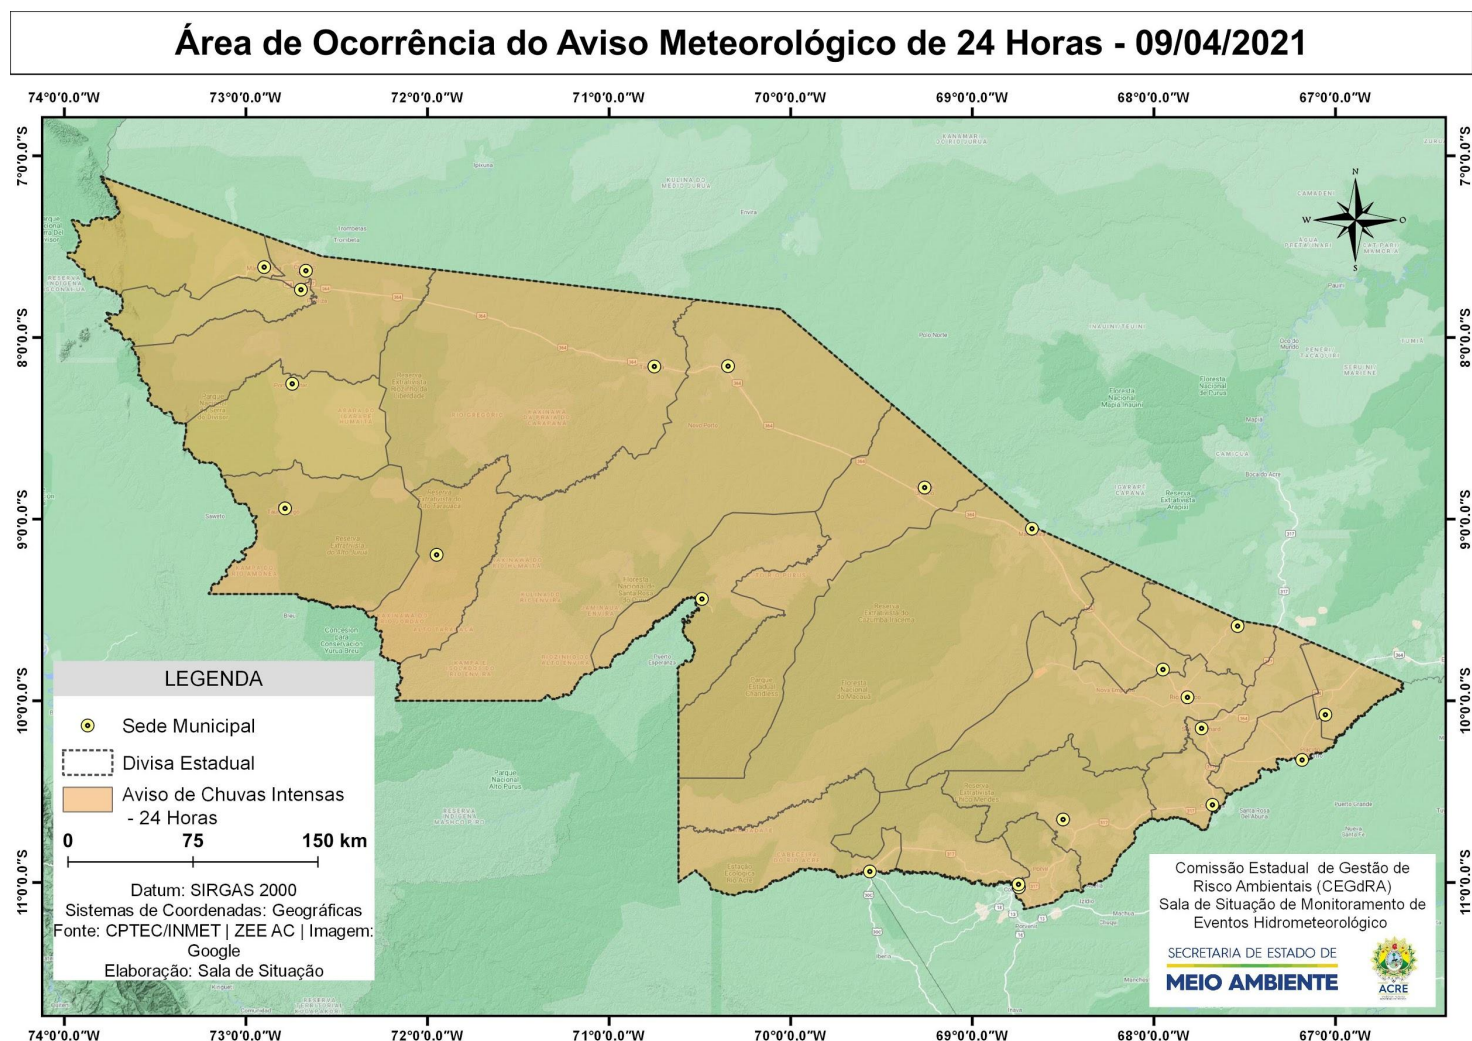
Área de Ocorrência do Aviso Meteorológico de 24 Horas - 09/04/2021

74°0'0.0"W 73°0'0.0"W 72°0'0.0"W 71°0'0.0"W 70°0'0.0"W 69°0'0.0"W 68°0'0.0"W 67°0'0.0"W

7°0'0.0"S 8°0'0.0"S 9°0'0.0"S 10°0'0.0"S 11°0'0.0"S

N
W O
S

LEGENDA

Sede Municipal

Divisa Estadual

Aviso de Chuvas Intensas - 24 Horas

0 75 150 km

Datum: SIRGAS 2000
Sistemas de Coordenadas: Geográficas
Fonte: CPTEC/INMET | ZEE AC | Imagem: Google
Elaboração: Sala de Situação

Comissão Estadual de Gestão de Risco Ambientais (CEGdRA)
Sala de Situação de Monitoramento de Eventos Hidrometeorológico

SECRETARIA DE ESTADO DE
MEIO AMBIENTE

ACRE

74°0'0.0"W 73°0'0.0"W 72°0'0.0"W 71°0'0.0"W 70°0'0.0"W 69°0'0.0"W 68°0'0.0"W 67°0'0.0"W